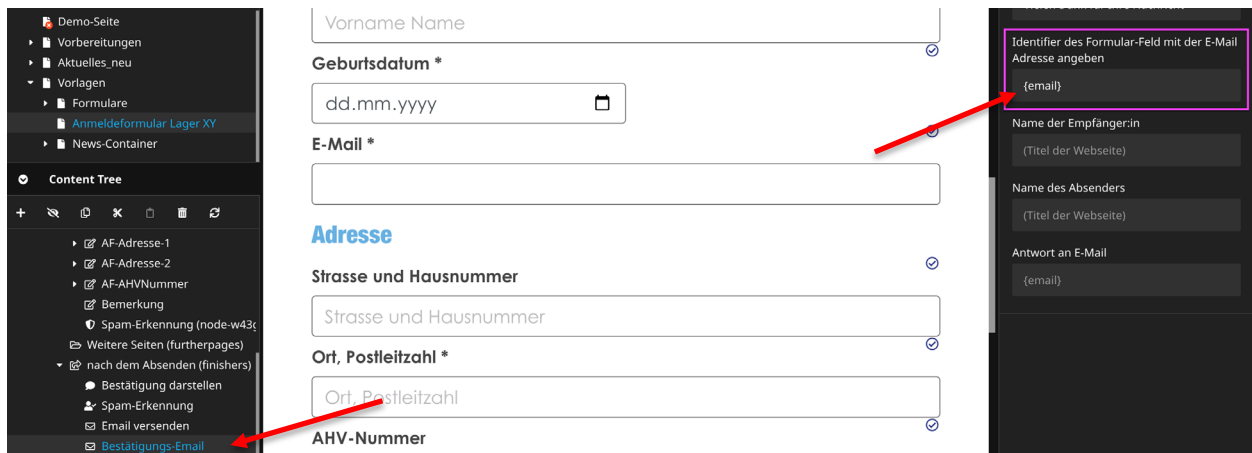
Demo-Seite
Vorbereitungen
Aktuelles_neu
Vorlagen
Formulare
Anmeldeformular Lager XY
News-Container
Content Tree
AF-Adresse-1
AF-Adresse-2
AF-AHVNummer
Bemerkung
Spam-Erkennung (node-w43
Weitere Seiten (furtherpages)
nach dem Absenden (finishers)
Bestätigung darstellen
Spam-Erkennung
Email versenden
Bestätigungs-Email

Vorname Name
Geburtsdatum *
dd.mm.yyyy
E-Mail *
Adresse
Strasse und Hausnummer
Strasse und Hausnummer
Ort, Postleitzahl *
Ort, Postleitzahl
AHV-Nummer

Identifier des Formular-Feld mit der E-Mail Adresse angeben
{email}
Name der Empfänger:in
(Titel der Webseite)
Name des Absenders
(Titel der Webseite)
Antwort an E-Mail
{email}